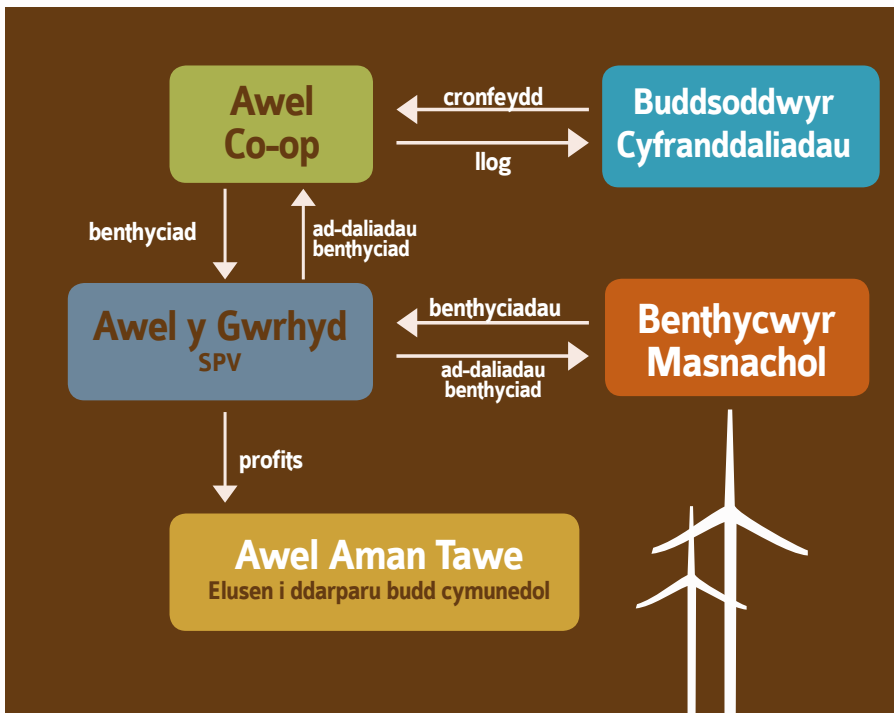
Awel Co-op

cronfeydd

llog

Buddsoddwyr Cyfranddaliadau

benthyciad

ad-daliadau benthyciad

Awel y Gwrhyd
SPV

benthyciadau

ad-daliadau benthyciad

Benthycwyr Masnachol

profits

Awel Aman Tawe
Elusen i ddarparu budd cymunedol